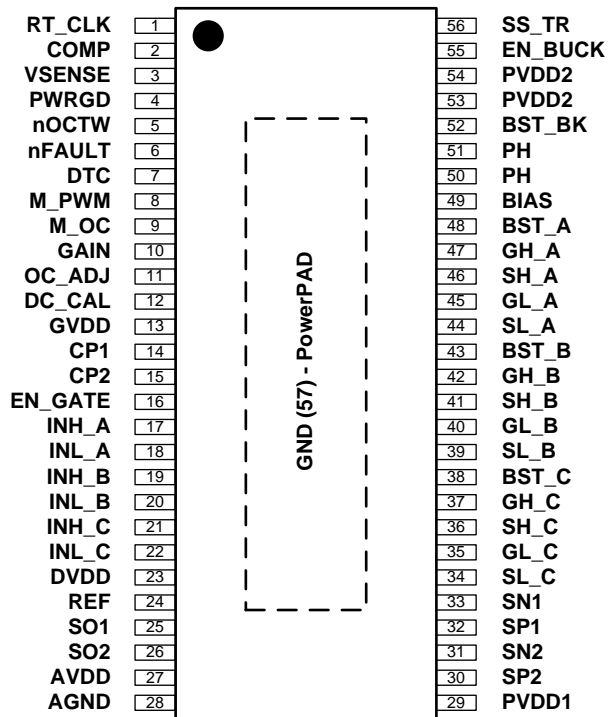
RT_CLK 1
COMP 2
VSENSE 3
PWRGD 4
nOCTW 5
nFAULT 6
DTC 7
M_PWM 8
M_OC 9
GAIN 10
OC_ADJ 11
DC_CAL 12
GVDD 13
CP1 14
CP2 15
EN_GATE 16
INH_A 17
INL_A 18
INH_B 19
INL_B 20
INH_C 21
INL_C 22
DVDD 23
REF 24
SO1 25
SO2 26
AVDD 27
AGND 28

GND (57) - PowerPAD

56 SS_TR
55 EN_BUCK
54 PVDD2
53 PVDD2
52 BST_BK
51 PH
50 PH
49 BIAS
48 BST_A
47 GH_A
46 SH_A
45 GL_A
44 SL_A
43 BST_B
42 GH_B
41 SH_B
40 GL_B
39 SL_B
38 BST_C
37 GH_C
36 SH_C
35 GL_C
34 SL_C
33 SN1
32 SP1
31 SN2
30 SP2
29 PVDD1